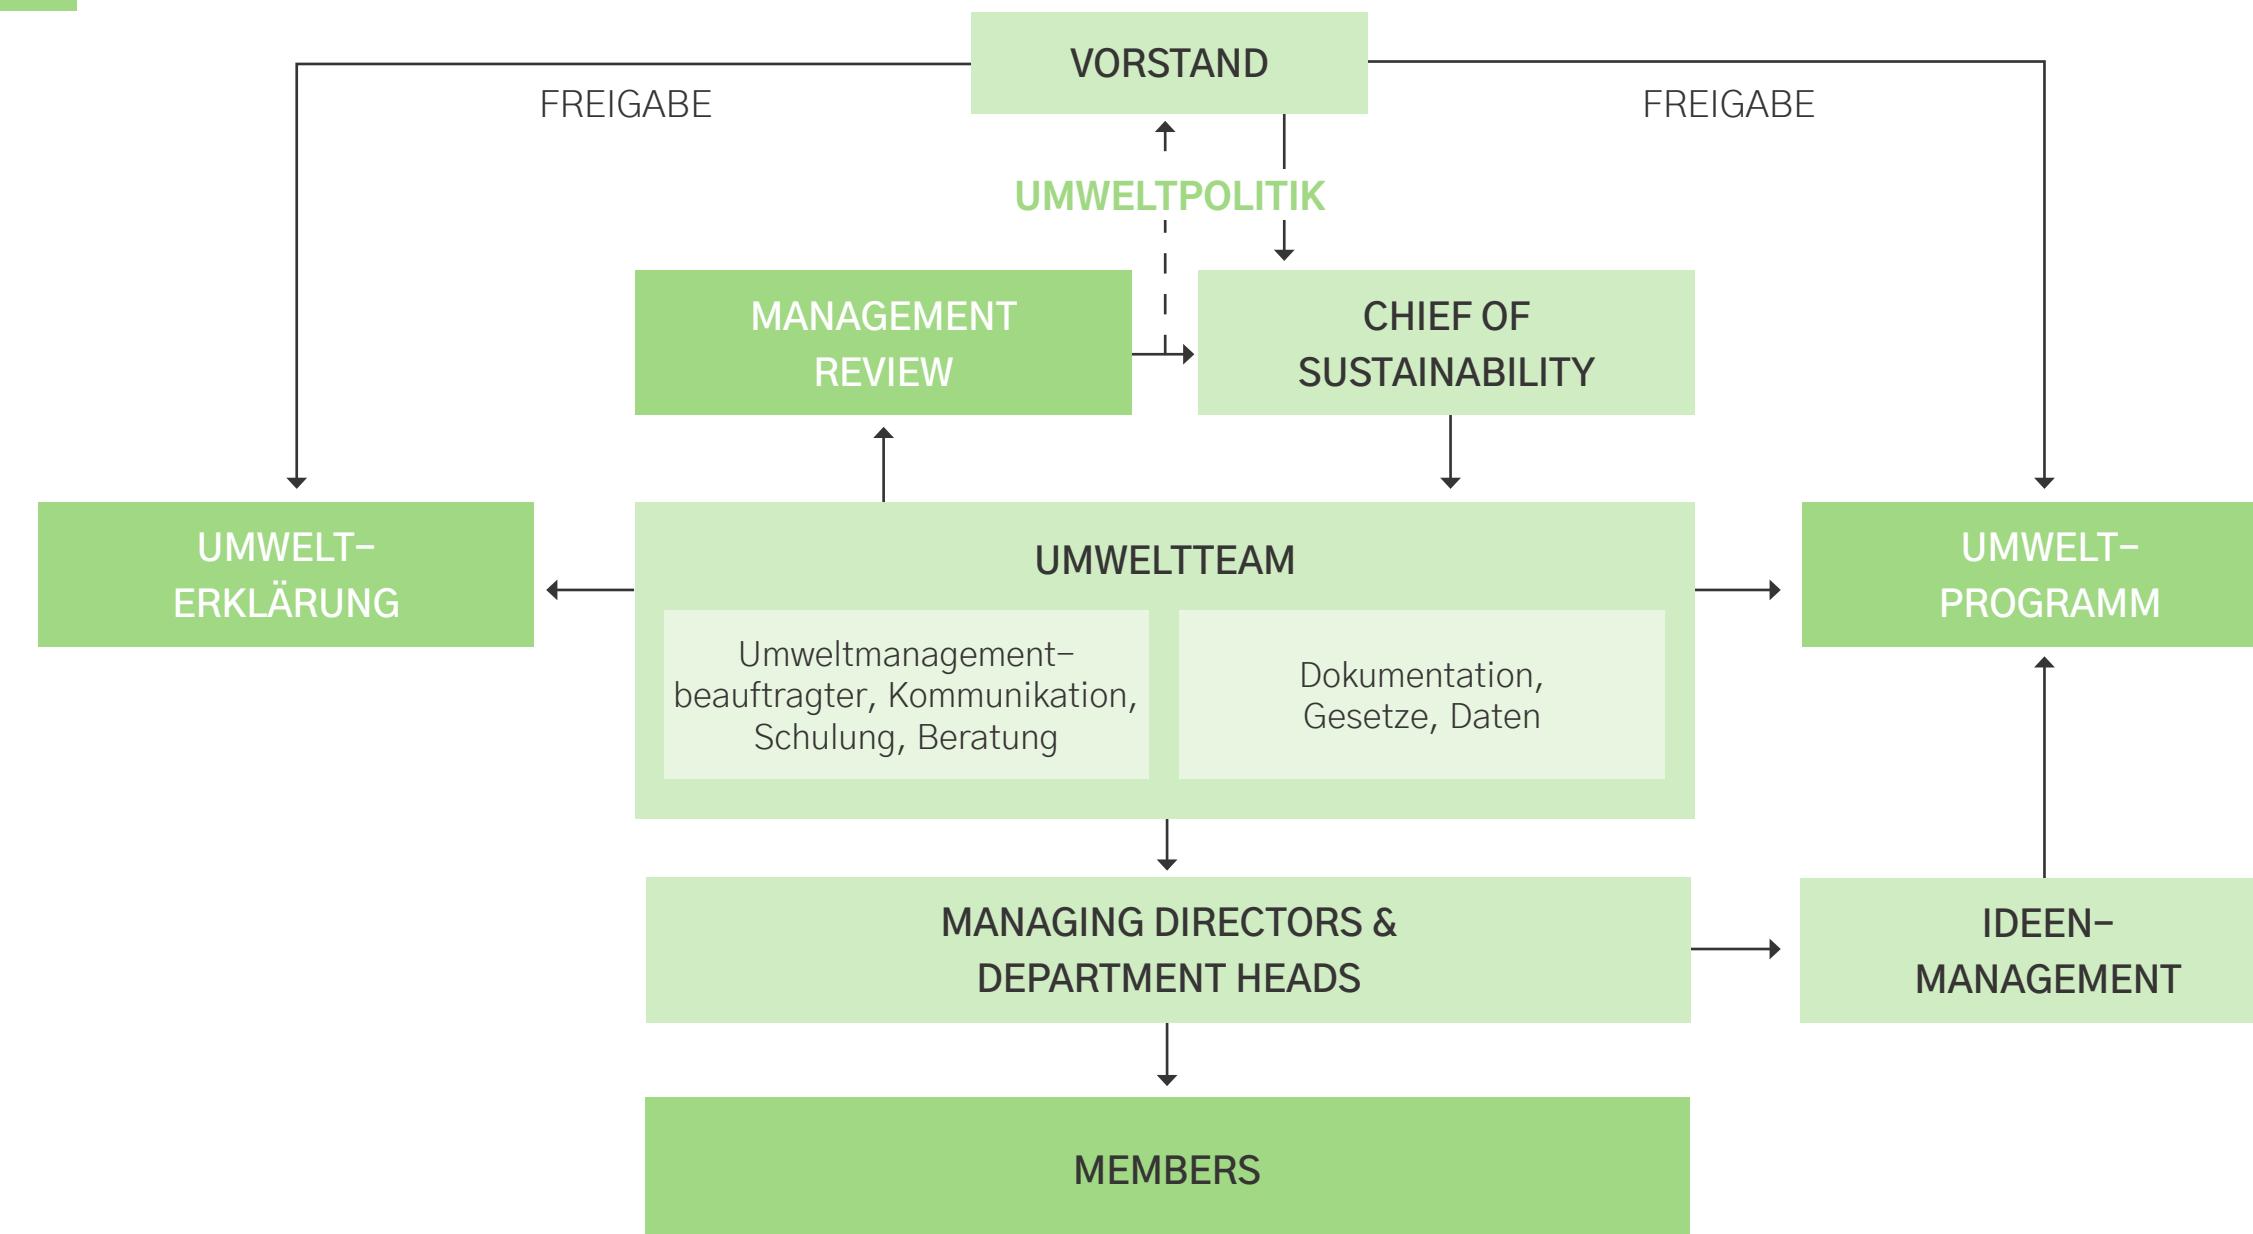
VORSTAND

FREIGABE

FREIGABE

UMWELTPOLITIK

MANAGEMENT REVIEW

CHIEF OF SUSTAINABILITY

UMWELT-ERKLÄRUNG

UMWELTTEAM

Umweltmanagement-beauftragter, Kommunikation, Schulung, Beratung

Dokumentation, Gesetze, Daten

UMWELT-PROGRAMM

MANAGING DIRECTORS & DEPARTMENT HEADS

IDEEN-MANAGEMENT

MEMBERS